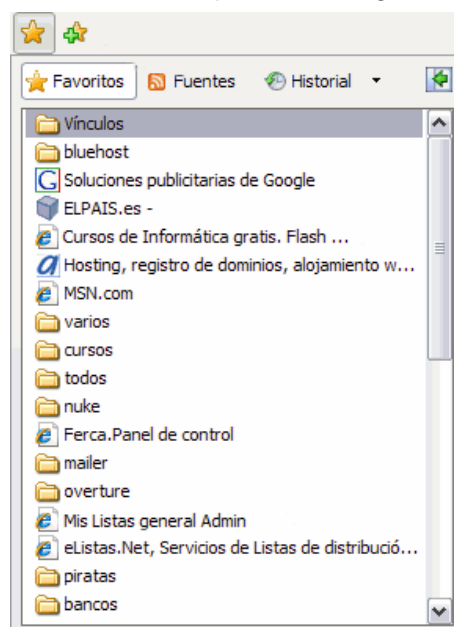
Favoritos
Fuentes
Historial

Vínculos
bluehost
Soluciones publicitarias de Google
ELPAIS.es -
Cursos de Informática gratis. Flash ...
Hosting, registro de dominios, alojamiento w...
MSN.com
varios
cursos
todos
nuke
Ferca.Panel de control
mailer
overture
Mis Listas general Admin
eListas.Net, Servicios de Listas de distribució...
piratas
bancos